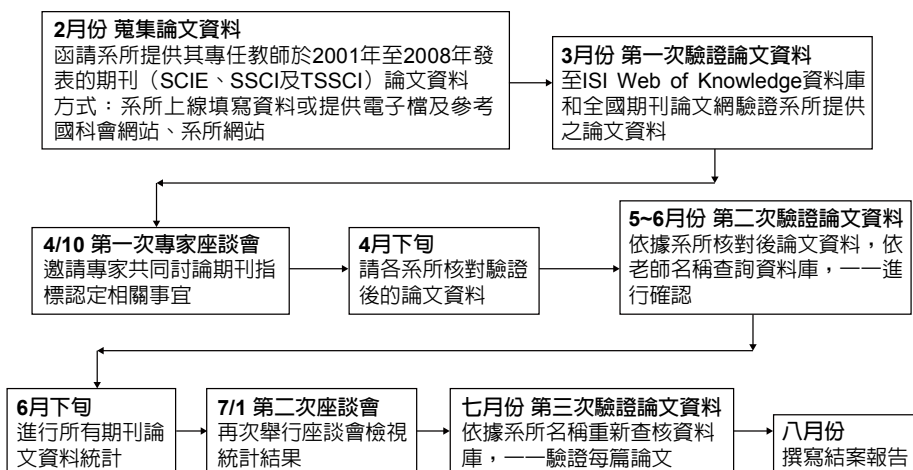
**2月份 蒐集論文資料**
函請系所提供其專任教師於2001年至2008年發表的期刊（SCIE、SSCI及TSSCI）論文資料
方式：系所上線填寫資料或提供電子檔及參考國科會網站、系所網站

**3月份 第一次驗證論文資料**
至ISI Web of Knowledge資料庫和全國期刊論文網驗證系所提供之論文資料

**4/10 第一次專家座談會**
邀請專家共同討論期刊指標認定相關事宜

**4月下旬**
請各系所核對驗證後的論文資料

**5~6月份 第二次驗證論文資料**
依據系所核對後論文資料，依老師名稱查詢資料庫，一一進行確認

**6月下旬**
進行所有期刊論文資料統計

**7/1 第二次座談會**
再次舉行座談會檢視統計結果

**七月份 第三次驗證論文資料**
依據系所名稱重新查核資料庫，一一驗證每篇論文

**八月份**
撰寫結案報告